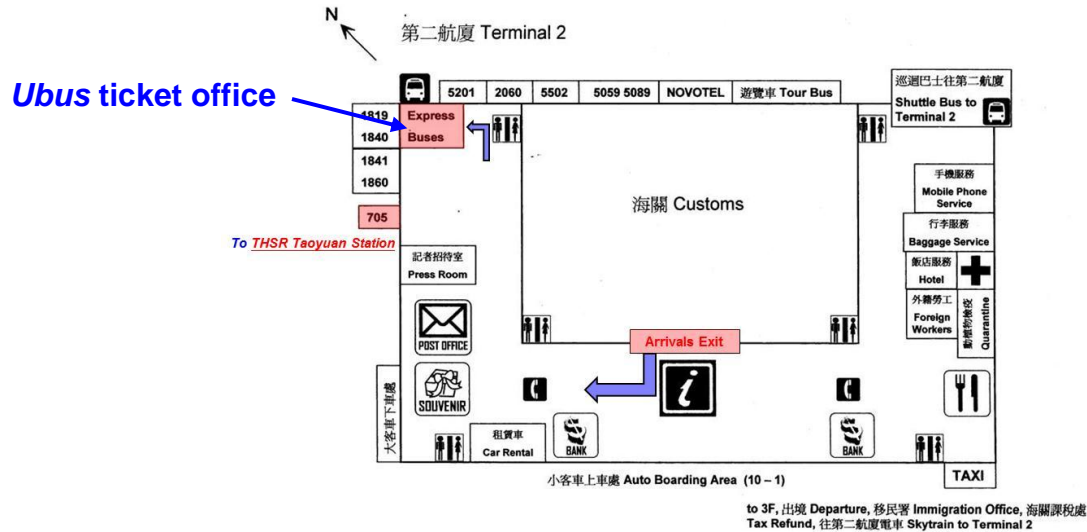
N

第二航廈 Terminal 2

Ubus ticket office

5201
2060
5502
5059 5089
NOVOTEL
遊覽車 Tour Bus

巡迴巴士往第二航廈
Shuttle Bus to Terminal 2

1819
1840
Express Buses

1841
1860

705

To THSR Taoyuan Station

海關 Customs

手機服務
Mobile Phone Service

行李服務
Baggage Service

飯店服務
Hotel

外籍勞工
Foreign Workers

動植物檢疫
Quarantine

記者招待室
Press Room

POST OFFICE

Arrivals Exit

SOUVENIR

大客車下車處

租賃車
Car Rental

BANK

BANK

TAXI

小客車上車處 Auto Boarding Area (10 – 1)

to 3F, 出境 Departure, 移民署 Immigration Office, 海關課稅處 Tax Refund, 往第二航廈電車 Skytrain to Terminal 2